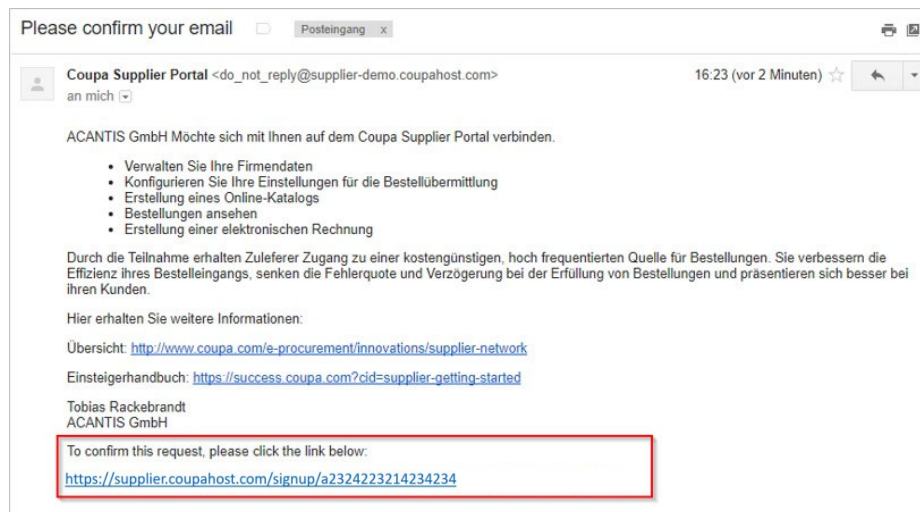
Please confirm your email Posteingang x

Coupa Supplier Portal <do_not_reply@supplier-demo.coupahost.com>
an mich

16:23 (vor 2 Minuten)

ACANTIS GmbH Möchte sich mit Ihnen auf dem Coupa Supplier Portal verbinden.

- Verwalten Sie Ihre Firmendaten
- Konfigurieren Sie Ihre Einstellungen für die Bestellübermittlung
- Erstellung eines Online-Katalogs
- Bestellungen ansehen
- Erstellung einer elektronischen Rechnung

Durch die Teilnahme erhalten Zuleferer Zugang zu einer kostengünstigen, hoch frequentierten Quelle für Bestellungen. Sie verbessern die Effizienz ihres Bestelleingangs, senken die Fehlerquote und Verzögerung bei der Erfüllung von Bestellungen und präsentieren sich besser bei ihren Kunden.

Hier erhalten Sie weitere Informationen:

Übersicht: http://www.coupa.com/e-procurement/innovations/supplier-network

Einsteigerhandbuch: https://success.coupa.com?cid=supplier-getting-started

Tobias Rackebrandt
ACANTIS GmbH

To confirm this request, please click the link below:
https://supplier.coupahost.com/signup/a2324223214234234